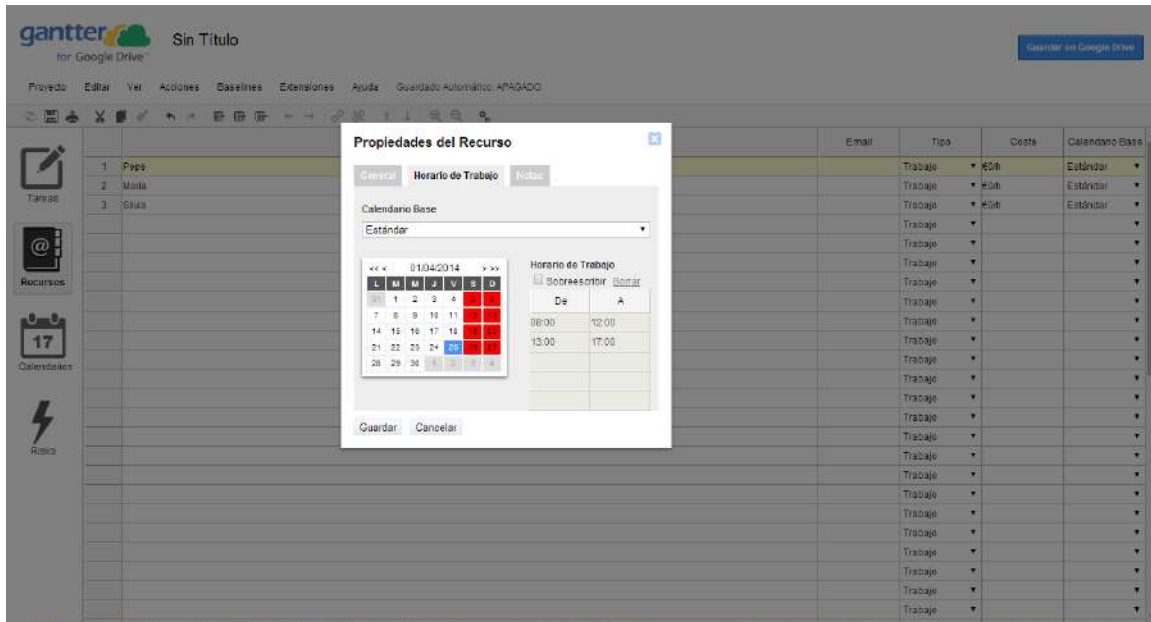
gantter for Google Drive

Sin Titulo

Guardar en Google Drive

Proyecto Editar Ver Acciones Baselines Extensiones Ayuda Guardado Automático: APAGADO

Tareas

Recursos

Calendarios

Risks

| | | Email | Tipo | Coste | Calendario Base |
|---|---|---|---|---|---|
| 1 | Pepe | | Trabajo | €0/h | Estándar |
| 2 | María | | Trabajo | €0/h | Estándar |
| 3 | Silvia | | Trabajo | €0/h | Estándar |
| | | | Trabajo | | |
| | | | Trabajo | | |
| | | | Trabajo | | |
| | | | Trabajo | | |
| | | | Trabajo | | |
| | | | Trabajo | | |
| | | | Trabajo | | |
| | | | Trabajo | | |
| | | | Trabajo | | |
| | | | Trabajo | | |
| | | | Trabajo | | |
| | | | Trabajo | | |
| | | | Trabajo | | |
| | | | Trabajo | | |
| | | | Trabajo | | |
| | | | Trabajo | | |
| | | | Trabajo | | |
| | | | Trabajo | | |
| | | | Trabajo | | |
| | | | Trabajo | | |
| | | | Trabajo | | |

Propiedades del Recurso

General Horario de Trabajo Notas

Calendario Base

Estándar

<< < 01/04/2014 > >>

| L | M | M | J | V | S | D |
|---|---|---|---|---|---|---|
| 31 | 1 | 2 | 3 | 4 | 5 | 6 |
| 7 | 8 | 9 | 10 | 11 | 12 | 13 |
| 14 | 15 | 16 | 17 | 18 | 19 | 20 |
| 21 | 22 | 23 | 24 | 25 | 26 | 27 |
| 28 | 29 | 30 | 1 | 2 | 3 | 4 |

Horario de Trabajo

Sobreescribir Borrar

| De | A |
|---|---|
| 08:00 | 12:00 |
| 13:00 | 17:00 |

Guardar Cancelar